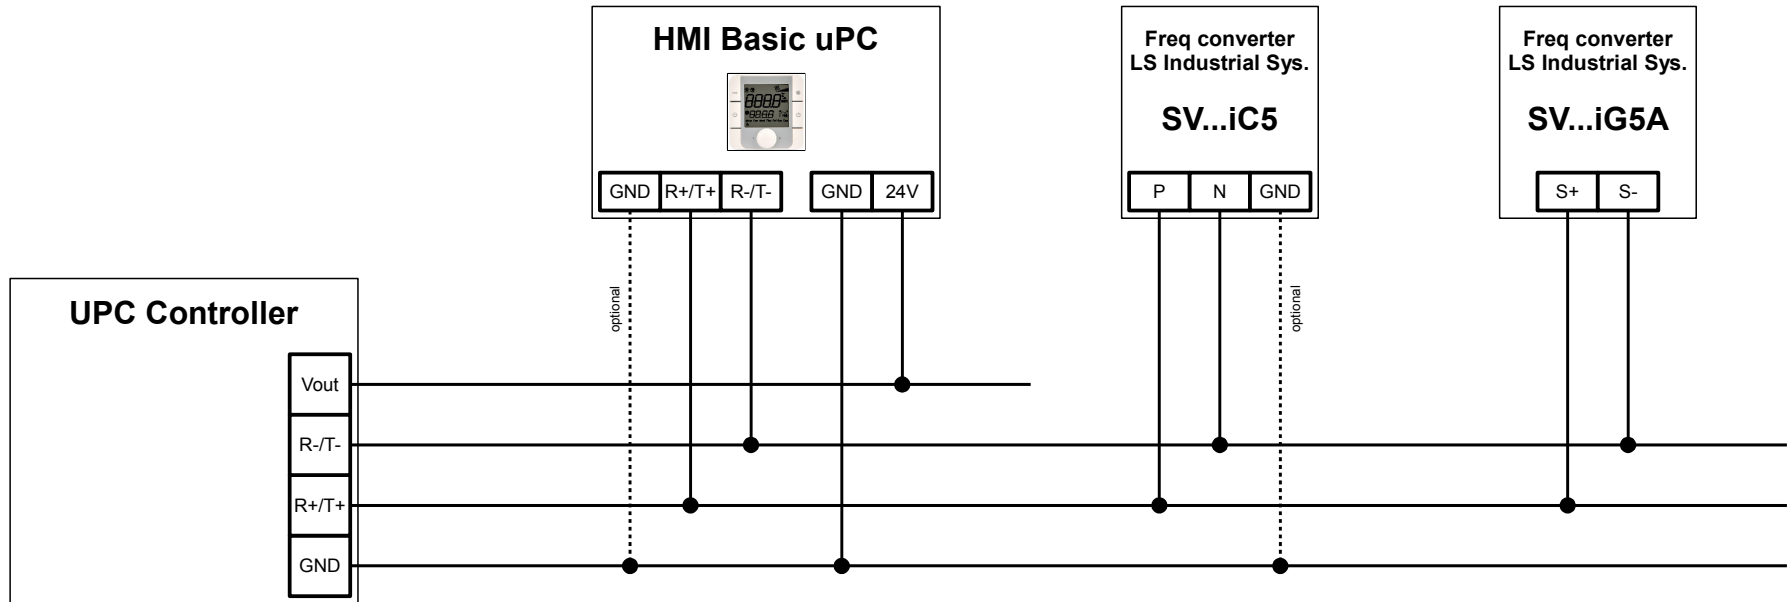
HMI Basic uPC

GND R+/T+ R-/T- GND 24V

Freq converter
LS Industrial Sys.

SV...iC5

P N GND

Freq converter
LS Industrial Sys.

SV...iG5A

S+ S-

optional

optional

UPC Controller

Vout

R-/T-

R+/T+

GND